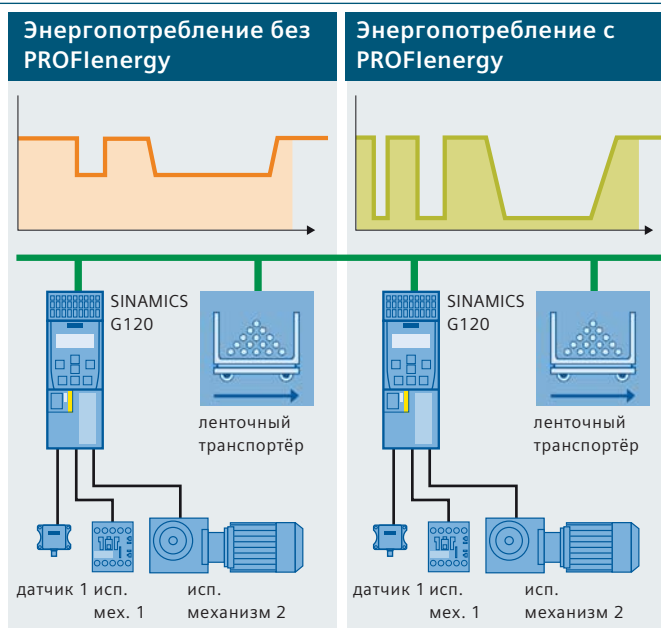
Энергопотребление без PROFIenergy

SINAMICS G120

ленточный транспортёр

датчик 1 исп. мех. 1

исп. механизм 2

Энергопотребление с PROFIenergy

SINAMICS G120

ленточный транспортёр

датчик 1 исп. мех. 1

исп. механизм 2